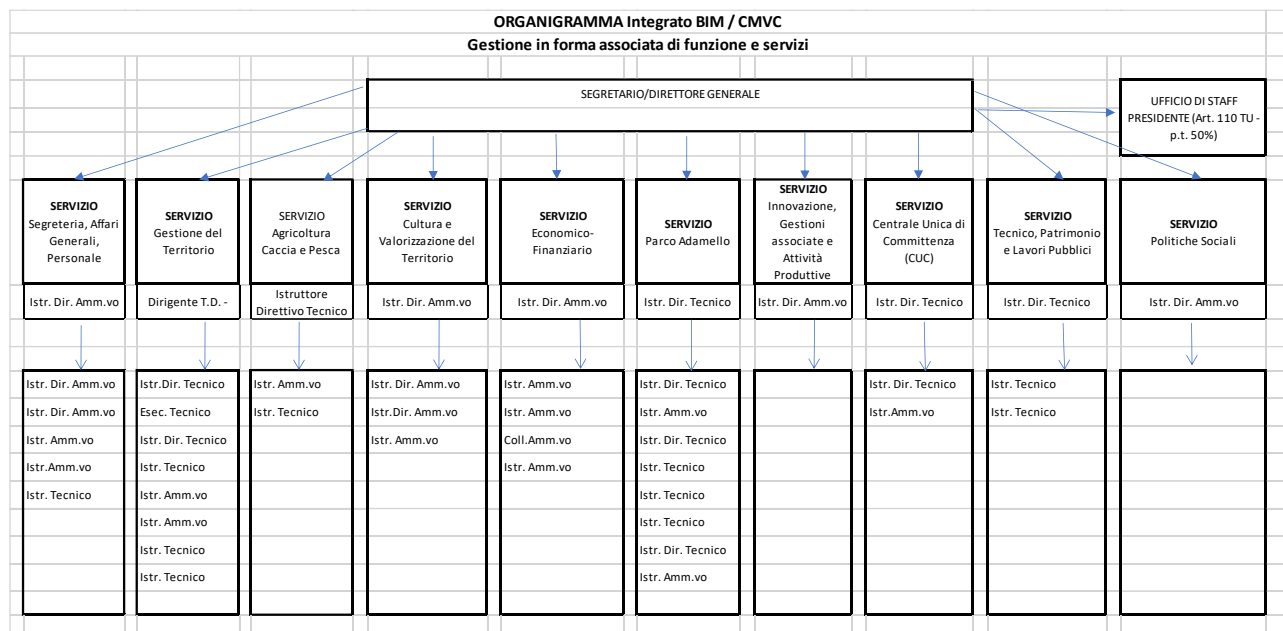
ORGANIGRAMMA Integrato BIM / CMVC
Gestione in forma associata di funzione e servizi

SEGRETARIO/DIRETTORE GENERALE

UFFICIO DI STAFF PRESIDENTE (Art. 110 TU - p.t. 50%)

SERVIZIO Segreteria, Affari Generali, Personale
Istr. Dir. Amm.vo
Istr. Dir. Amm.vo
Istr. Dir. Amm.vo
Istr. Amm.vo
Istr.Amm.vo
Istr. Tecnico

SERVIZIO Gestione del Territorio
Dirigente T.D. -
Istr.Dir. Tecnico
Esec. Tecnico
Istr. Dir. Tecnico
Istr. Tecnico
Istr. Amm.vo
Istr. Amm.vo
Istr. Tecnico
Istr. Tecnico

SERVIZIO Agricoltura Caccia e Pesca
Istruttore Direttivo Tecnico
Istr. Amm.vo
Istr. Tecnico

SERVIZIO Cultura e Valorizzazione del Territorio
Istr. Dir. Amm.vo
Istr. Dir. Amm.vo
Istr.Dir. Amm.vo
Istr. Amm.vo

SERVIZIO Economico-Finanziario
Istr. Dir. Amm.vo
Istr. Amm.vo
Istr. Amm.vo
Coll.Amm.vo
Istr. Amm.vo

SERVIZIO Parco Adamello
Istr. Dir. Tecnico
Istr. Dir. Tecnico
Istr. Amm.vo
Istr. Dir. Tecnico
Istr. Tecnico
Istr. Tecnico
Istr. Tecnico
Istr. Dir. Tecnico
Istr. Amm.vo

SERVIZIO Innovazione, Gestioni associate e Attività Produttive
Istr. Dir. Amm.vo

SERVIZIO Centrale Unica di Committenza (CUC)
Istr. Dir. Tecnico
Istr. Dir. Tecnico
Istr.Amm.vo

SERVIZIO Tecnico, Patrimonio e Lavori Pubblici
Istr. Dir. Tecnico
Istr. Tecnico
Istr. Tecnico

SERVIZIO Politiche Sociali
Istr. Dir. Amm.vo